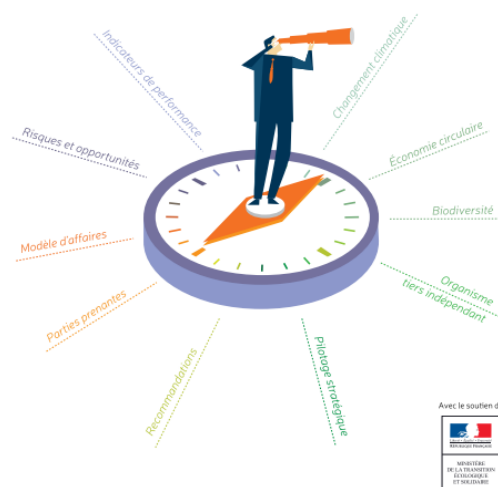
Indicateurs de performance

Risques et opportunités

Modèle d'affaires

Parties prenantes

Recommandations

Pilotage stratégique

Organisme tiers indépendant

Biodiversité

Économie circulaire

Changement climatique

Avec le soutien d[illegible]

RÉPUBLIQUE FRANÇAISE

MINISTÈRE DE LA TRANSITION ÉCOLOGIQUE ET SOLIDAIRE